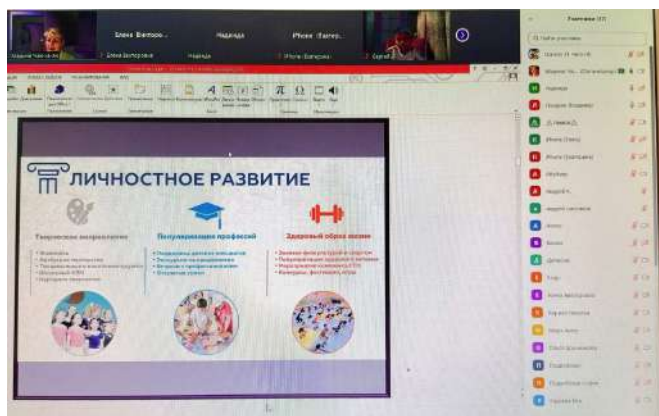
Елена Викторо...
Надежда
iPhone (Евгени...
Елена Викторовна
Надежда
iPhone (Евгени...
Сергей
Участники (37)
Найти участника

ЛИЧНОСТНОЕ РАЗВИТИЕ
Творческое направление
Популяризация профессий
Здоровый образ жизни
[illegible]
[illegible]
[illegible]
Надежда
Андрей
Анна
Антон
Дмитрий
Егор
Юлия
Наталья
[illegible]